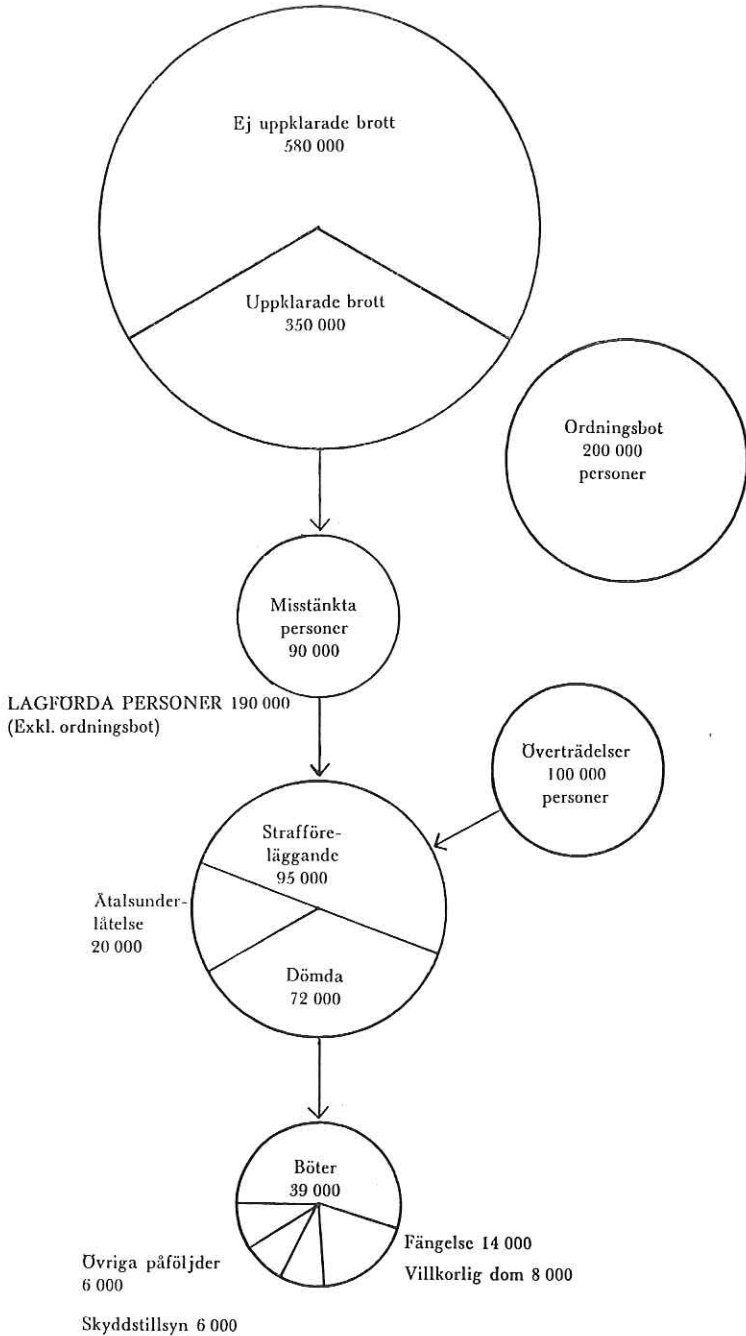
Ej uppklarade brott
580 000

Uppklarade brott
350 000

Ordningsbot
200 000
personer

Misstänkta
personer
90 000

LAGFÖRDA PERSONER 190 000
(Exkl. ordningsbot)

Överträdelser
100 000
personer

Strafföreläggande
95 000

Åtalsunderlåtelse
20 000

Dömda
72 000

Böter
39 000

Övriga påföljder
6 000

Fängelse 14 000

Villkorlig dom 8 000

Skyddstillsyn 6 000